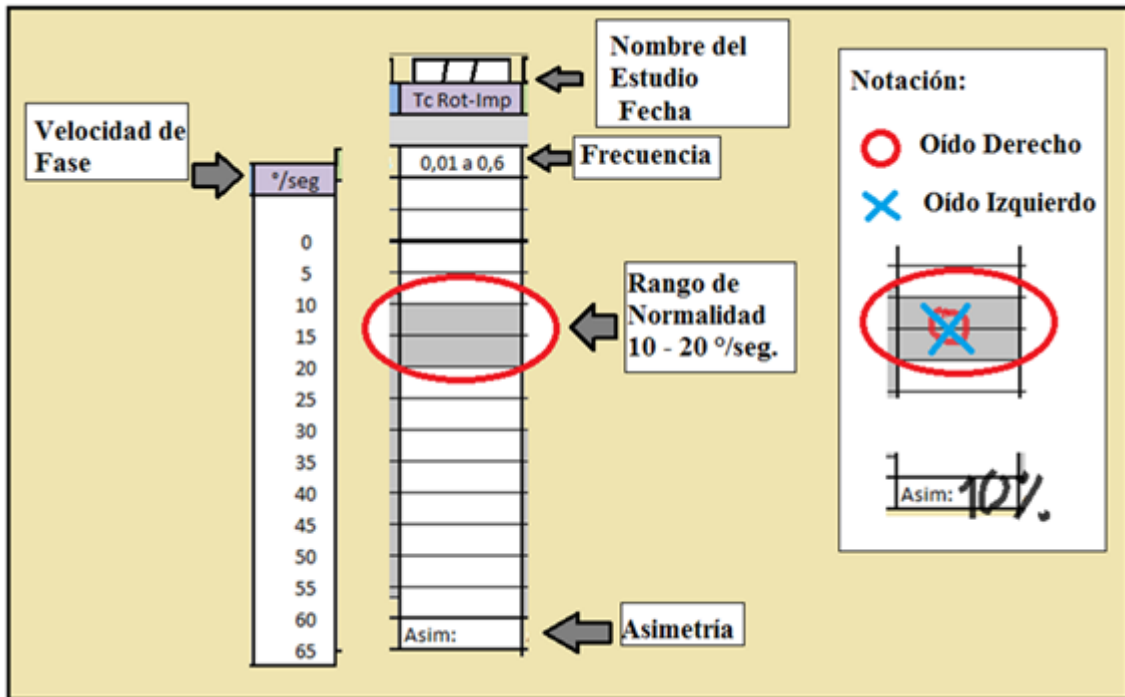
Velocidad de Fase

°/seg

0
5
10
15
20
25
30
35
40
45
50
55
60
65

/ / /

Tc Rot-Imp

Nombre del Estudio Fecha

0,01 a 0,6

Frecuencia

Rango de Normalidad 10 - 20 °/seg.

Asim:

Asimetría

Notación:

Oído Derecho

Oído Izquierdo

Asim: 10%